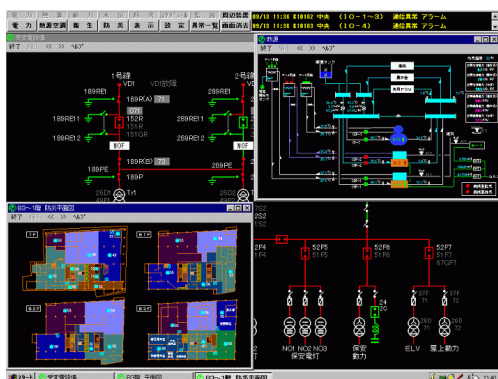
電力 | 熱源空調 | 衛生 | 防災 | 表示 | 設定 | 異常一覧 | 履歴読出 | 画面消去

09/13 11:36 E10102 中央 （IO-1～3） 通信異常 アラーム
09/13 11:36 E10103 中央 （IO-4） 通信異常 アラーム

受変電設備
終了 ヘルプ

1号線
VD1
VD1故障
189R(A)
71
2号線
VD2
189RE1
152R
151R
151GR
189RE1
289RE1
289RE1
80F
189R(B)
73
189P
26D
Tr1
26D2

熱源
終了

B1F～1階 防災平面図
終了

2S2
52F4
51F4
52F5
51F5
52F6
51F6
52F7
51F7
67GF7
24
2C
37
26D
27
26D
NO1 NO2 NO3
保安電灯
保安
動力
ELV
屋上動力

スタート
受変電設備
熱源
B1F～1階 防災平面図